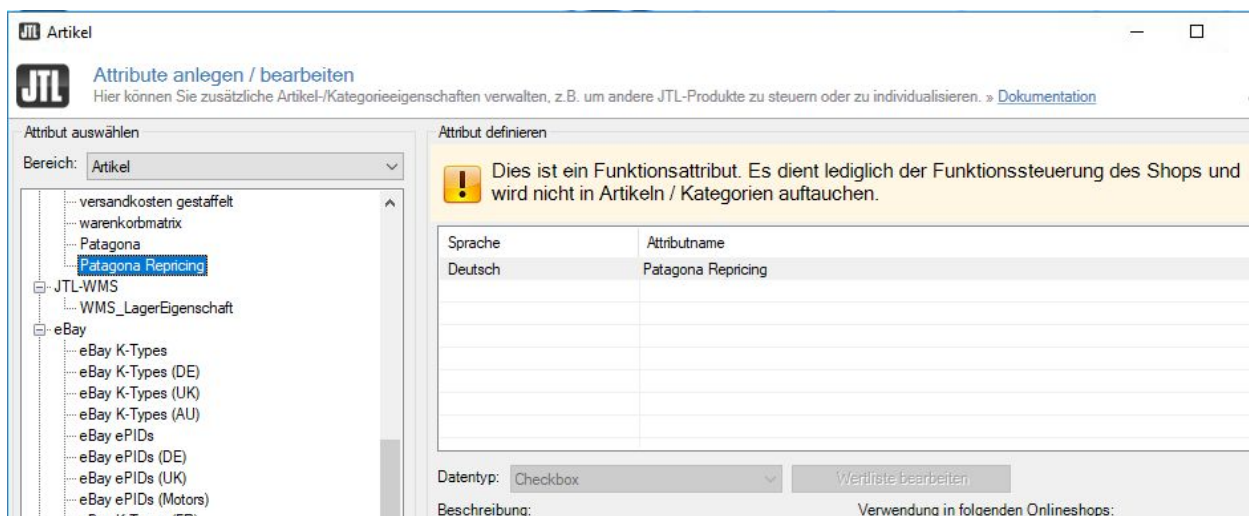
JTL Artikel

JTL

Attribute anlegen / bearbeiten
Hier können Sie zusätzliche Artikel-/Kategorieeigenschaften verwalten, z.B. um andere JTL-Produkte zu steuern oder zu individualisieren. » Dokumentation

Attribut auswählen

Bereich: Artikel

versandkosten gestaffelt
warenkorbmatrix
Patagona
Patagona Repricing
JTL-WMS
WMS_LagerEigenschaft
eBay
eBay K-Types
eBay K-Types (DE)
eBay K-Types (UK)
eBay K-Types (AU)
eBay ePIDs
eBay ePIDs (DE)
eBay ePIDs (UK)
eBay ePIDs (Motors)
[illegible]

Attribut definieren

Dies ist ein Funktionsattribut. Es dient lediglich der Funktionssteuerung des Shops und wird nicht in Artikeln / Kategorien auftauchen.

| Sprache | Attributname |
|---|---|
| Deutsch | Patagona Repricing |

Datentyp: Checkbox

Wertliste bearbeiten

Beschreibung:

Verwendung in folgenden Onlineshops: